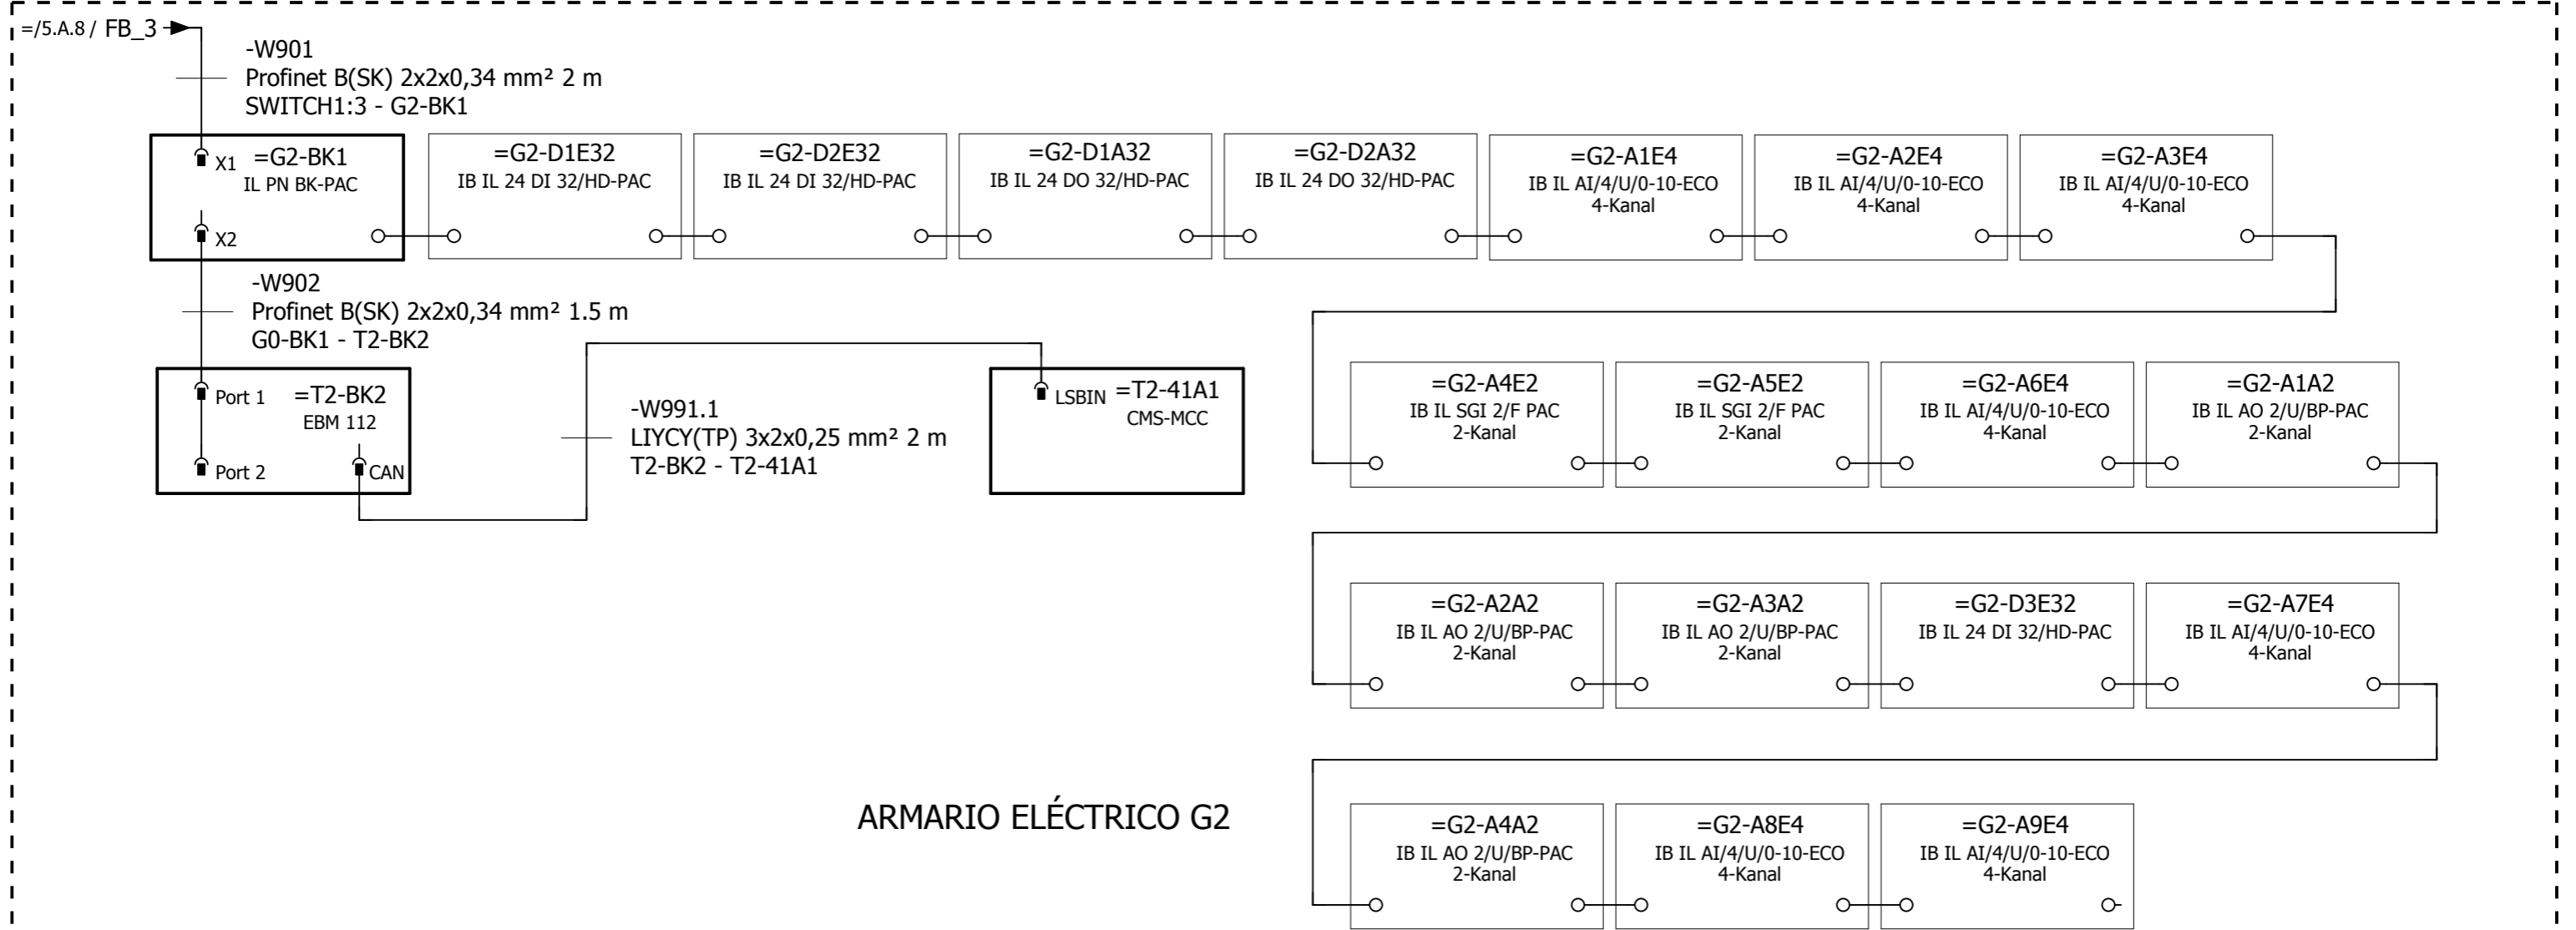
=/5.A.8 / FB_3

-W901
Profinet B(SK) 2x2x0,34 mm² 2 m
SWITCH1:3 - G2-BK1

X1 =G2-BK1
IL PN BK-PAC
X2

=G2-D1E32
IB IL 24 DI 32/HD-PAC

=G2-D2E32
IB IL 24 DI 32/HD-PAC

=G2-D1A32
IB IL 24 DO 32/HD-PAC

=G2-D2A32
IB IL 24 DO 32/HD-PAC

=G2-A1E4
IB IL AI/4/U/0-10-ECO
4-Kanal

=G2-A2E4
IB IL AI/4/U/0-10-ECO
4-Kanal

=G2-A3E4
IB IL AI/4/U/0-10-ECO
4-Kanal

-W902
Profinet B(SK) 2x2x0,34 mm² 1.5 m
G0-BK1 - T2-BK2

Port 1 =T2-BK2
EBM 112
Port 2 CAN

-W991.1
LIYCY(TP) 3x2x0,25 mm² 2 m
T2-BK2 - T2-41A1

LSBIN =T2-41A1
CMS-MCC

=G2-A4E2
IB IL SGI 2/F PAC
2-Kanal

=G2-A5E2
IB IL SGI 2/F PAC
2-Kanal

=G2-A6E4
IB IL AI/4/U/0-10-ECO
4-Kanal

=G2-A1A2
IB IL AO 2/U/BP-PAC
2-Kanal

=G2-A2A2
IB IL AO 2/U/BP-PAC
2-Kanal

=G2-A3A2
IB IL AO 2/U/BP-PAC
2-Kanal

=G2-D3E32
IB IL 24 DI 32/HD-PAC

=G2-A7E4
IB IL AI/4/U/0-10-ECO
4-Kanal

ARMARIO ELÉCTRICO G2

=G2-A4A2
IB IL AO 2/U/BP-PAC
2-Kanal

=G2-A8E4
IB IL AI/4/U/0-10-ECO
4-Kanal

=G2-A9E4
IB IL AI/4/U/0-10-ECO
4-Kanal